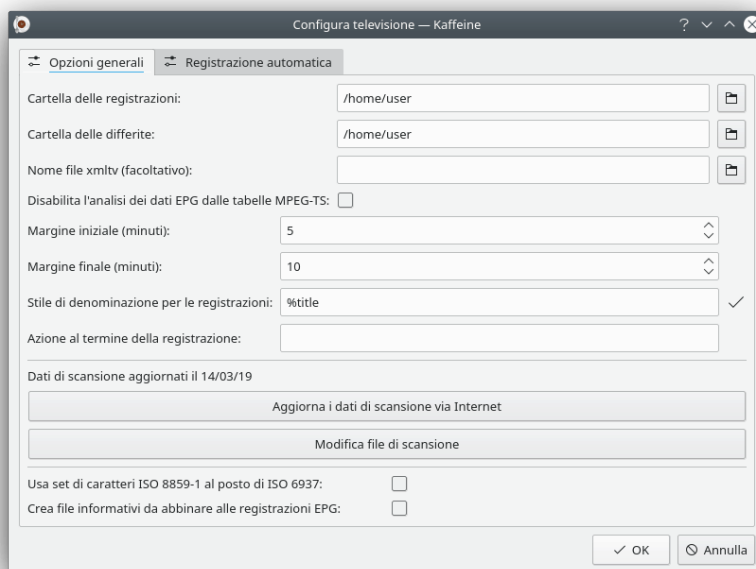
Configura televisione — Kaffeine

Opzioni generali | Registrazione automatica

Cartella delle registrazioni: /home/user

Cartella delle differite: /home/user

Nome file xmltv (facoltativo):

Disabilita l'analisi dei dati EPG dalle tabelle MPEG-TS:

Margine iniziale (minuti): 5

Margine finale (minuti): 10

Stile di denominazione per le registrazioni: %title

Azione al termine della registrazione:

Dati di scansione aggiornati il 14/03/19

Aggiorna i dati di scansione via Internet

Modifica file di scansione

Usa set di caratteri ISO 8859-1 al posto di ISO 6937:

Crea file informativi da abbinare alle registrazioni EPG:

OK | Annulla